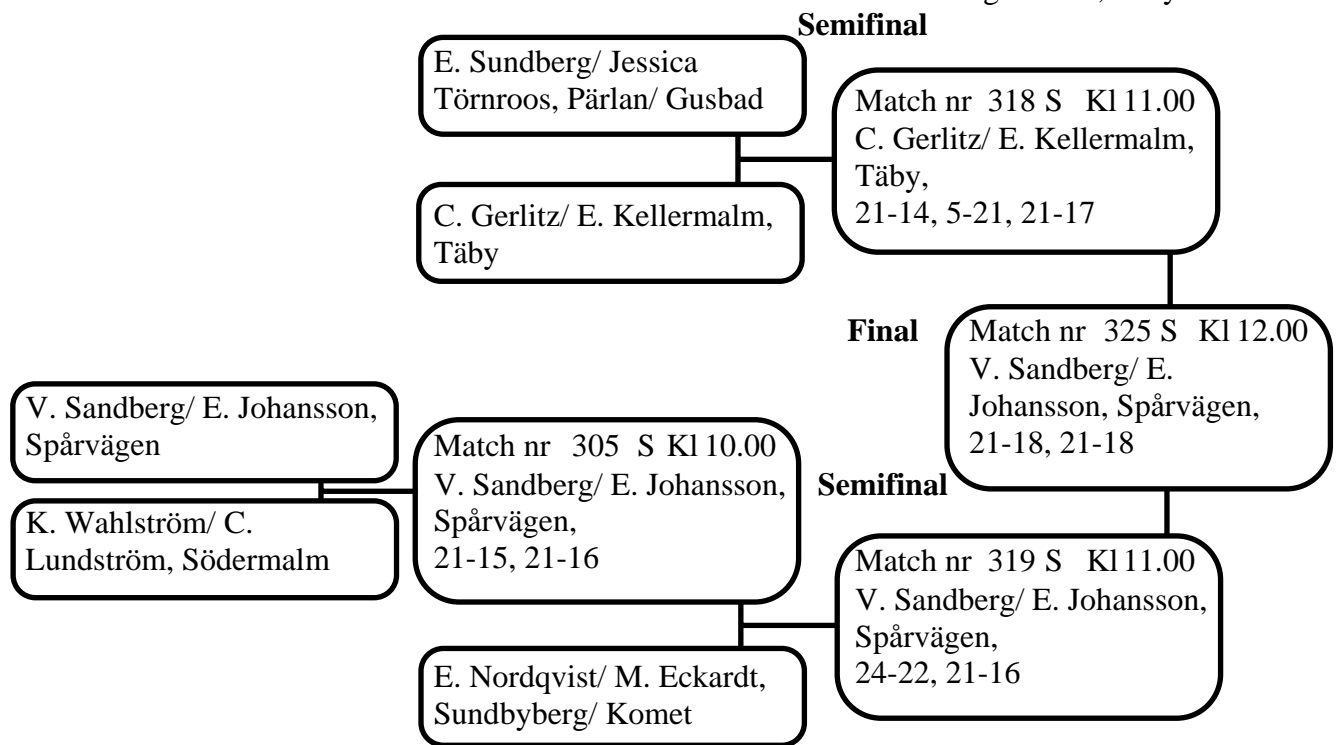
Semifinal

E. Sundberg/ Jessica Törnroos, Pärlan/ Gusbad

C. Gerlitz/ E. Kellermalm, Täby

Match nr 318 S Kl 11.00
C. Gerlitz/ E. Kellermalm, Täby,
21-14, 5-21, 21-17

Final

Match nr 325 S Kl 12.00
V. Sandberg/ E. Johansson, Spårvägen,
21-18, 21-18

V. Sandberg/ E. Johansson, Spårvägen

K. Wahlström/ C. Lundström, Södermalm

Match nr 305 S Kl 10.00
V. Sandberg/ E. Johansson, Spårvägen,
21-15, 21-16

Semifinal

Match nr 319 S Kl 11.00
V. Sandberg/ E. Johansson, Spårvägen,
24-22, 21-16

E. Nordqvist/ M. Eckardt, Sundbyberg/ Komet